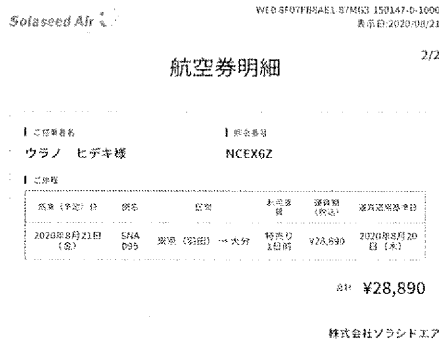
Solaseed Air

WEB 8F07FB8AEL 87MG3 150147-0-1000
表示日:2020/08/21

2/2

航空券明細

ご搭乗者名
ウラノ ヒデキ様

照会番号
NCEX6Z

ご旅程

| 搭乗（予定）日 | 便名 | 区間 | お支払額 | 運賃額（税込） | 運賃取消予定日 |
|---|---|---|---|---|---|
| 2020年8月21日（金） | SNA 095 | 東京（羽田）→ 大分 | 特売り込日前 | ¥28,890 | 2020年8月20日（木） |

合計 ¥28,890

株式会社ソラシドエア